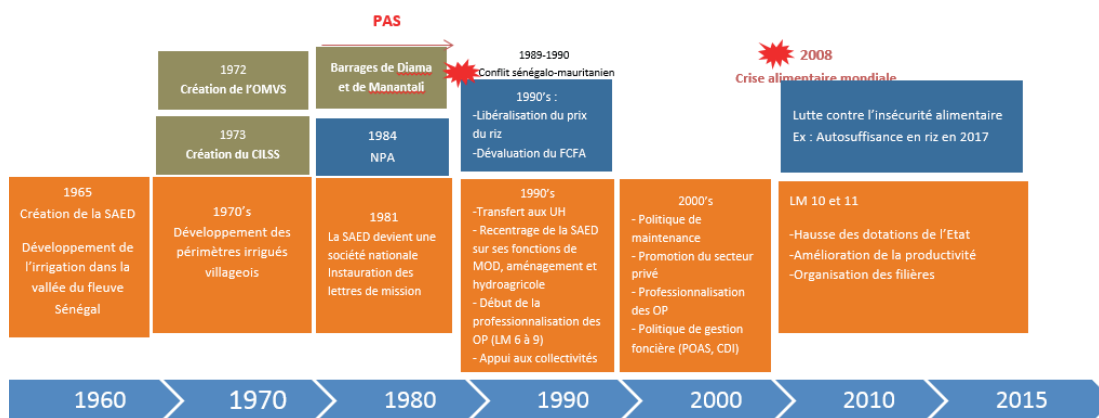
PAS

1972
Création de l'OMVS

1973
Création du CILSS

Barrages de Diama et de Manantali

1984
NPA

1989-1990
Conflit sénégalo-mauritanien

1990's :
-Libéralisation du prix du riz
-Dévaluation du FCFA

2008
Crise alimentaire mondiale

Lutte contre l'insécurité alimentaire
Ex : Autosuffisance en riz en 2017

1965
Création de la SAED

Développement de l'irrigation dans la vallée du fleuve Sénégal

1970's
Développement des périmètres irrigués villageois

1981
La SAED devient une société nationale
Instauration des lettres de mission

1990's
-Transfert aux UH
- Recentrage de la SAED sur ses fonctions de MOD, aménagement et hydroagricole
- Début de la professionnalisation des OP (LM 6 à 9)
- Appui aux collectivités

2000's
- Politique de maintenance
- Promotion du secteur privé
- Professionnalisation des OP
- Politique de gestion foncière (POAS, CDI)

LM 10 et 11

-Hausse des dotations de l'Etat
-Amélioration de la productivité
-Organisation des filières

1960
1970
1980
1990
2000
2010
2015